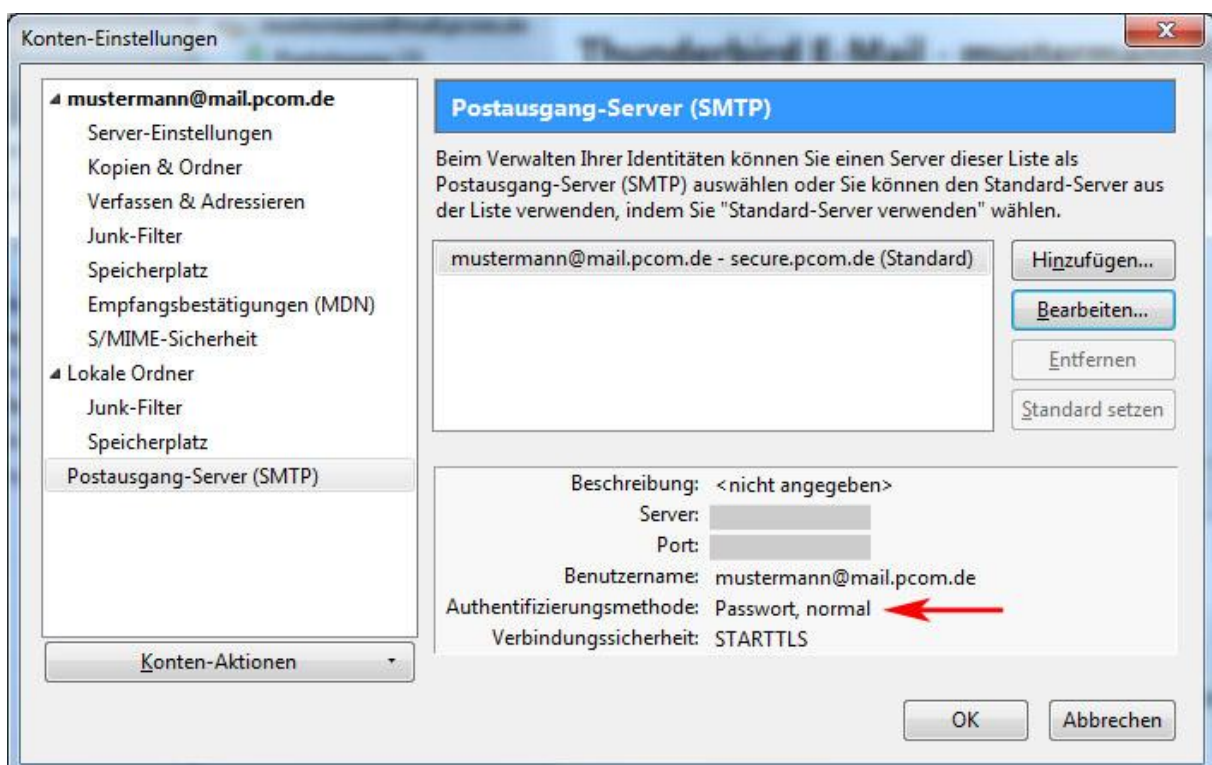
Konten-Einstellungen

mustermann@mail.pcom.de
Server-Einstellungen
Kopien & Ordner
Verfassen & Adressieren
Junk-Filter
Speicherplatz
Empfangsbestätigungen (MDN)
S/MIME-Sicherheit
Lokale Ordner
Junk-Filter
Speicherplatz
Postausgang-Server (SMTP)

Konten-Aktionen

Postausgang-Server (SMTP)

Beim Verwalten Ihrer Identitäten können Sie einen Server dieser Liste als Postausgang-Server (SMTP) auswählen oder Sie können den Standard-Server aus der Liste verwenden, indem Sie "Standard-Server verwenden" wählen.

mustermann@mail.pcom.de - secure.pcom.de (Standard)

Hinzufügen...
Bearbeiten...
Entfernen
Standard setzen

Beschreibung: <nicht angegeben>
Server:
Port:
Benutzername: mustermann@mail.pcom.de
Authentifizierungsmethode: Passwort, normal
Verbindungssicherheit: STARTTLS

OK
Abbrechen